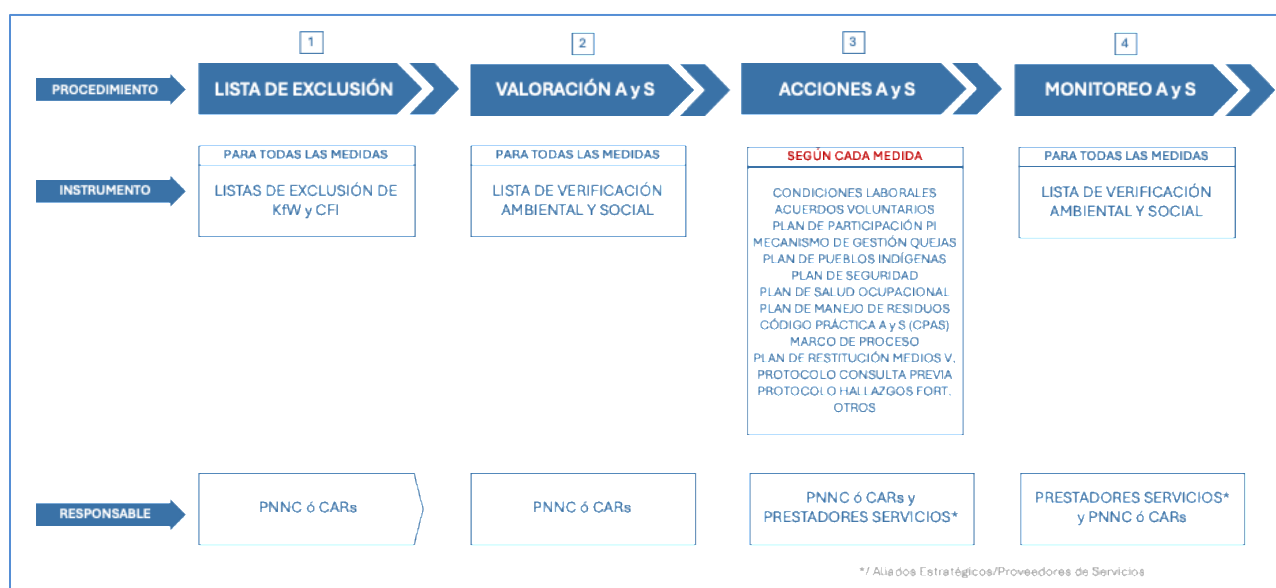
1
2
3
4

PROCEDIMIENTO
LISTA DE EXCLUSIÓN
VALORACIÓN A y S
ACCIONES A y S
MONITOREO A y S

INSTRUMENTO

PARA TODAS LAS MEDIDAS
LISTAS DE EXCLUSIÓN DE KfW y CFI

PARA TODAS LAS MEDIDAS
LISTA DE VERIFICACIÓN AMBIENTAL Y SOCIAL

SEGÚN CADA MEDIDA
CONDICIONES LABORALES
ACUERDOS VOLUNTARIOS
PLAN DE PARTICIPACIÓN PI
MECANISMO DE GESTIÓN QUEJAS
PLAN DE PUEBLOS INDÍGENAS
PLAN DE SEGURIDAD
PLAN DE SALUD OCUPACIONAL
PLAN DE MANEJO DE RESIDUOS
CÓDIGO PRÁCTICA A y S (CPAS)
MARCO DE PROCESO
PLAN DE RESTITUCIÓN MEDIOS V.
PROTOCOLO CONSULTA PREVIA
PROTOCOLO HALLAZGOS FORT.
OTROS

PARA TODAS LAS MEDIDAS
LISTA DE VERIFICACIÓN AMBIENTAL Y SOCIAL

RESPONSABLE
PNNC ó CARs
PNNC ó CARs
PNNC ó CARs y PRESTADORES SERVICIOS*
PRESTADORES SERVICIOS* y PNNC ó CARs

*/ Aliados Estratégicos/Proveedores de Servicios